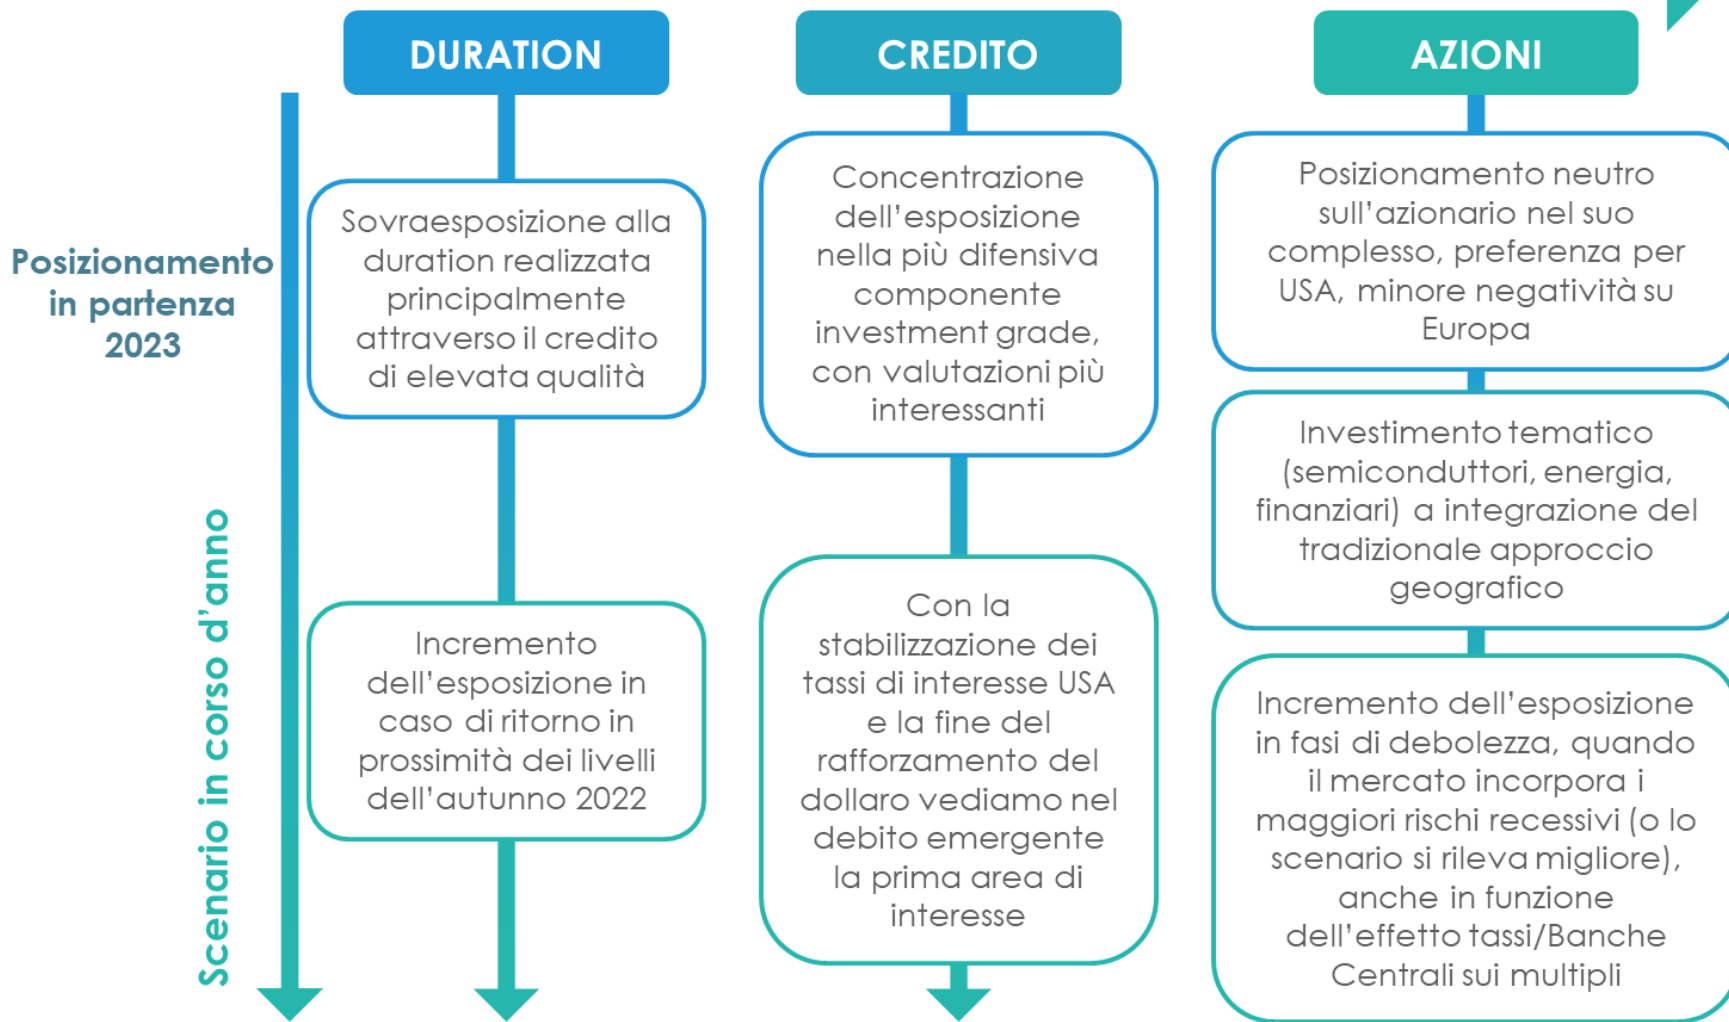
DURATION

CREDITO

AZIONI

Posizionamento in partenza 2023

Scenario in corso d'anno

Sovraesposizione alla duration realizzata principalmente attraverso il credito di elevata qualità

Incremento dell'esposizione in caso di ritorno in prossimità dei livelli dell'autunno 2022

Concentrazione dell'esposizione nella più difensiva componente investment grade, con valutazioni più interessanti

Con la stabilizzazione dei tassi di interesse USA e la fine del rafforzamento del dollaro vediamo nel debito emergente la prima area di interesse

Posizionamento neutro sull'azionario nel suo complesso, preferenza per USA, minore negatività su Europa

Investimento tematico (semiconduttori, energia, finanziari) a integrazione del tradizionale approccio geografico

Incremento dell'esposizione in fasi di debolezza, quando il mercato incorpora i maggiori rischi recessivi (o lo scenario si rileva migliore), anche in funzione dell'effetto tassi/Banche Centrali sui multipli